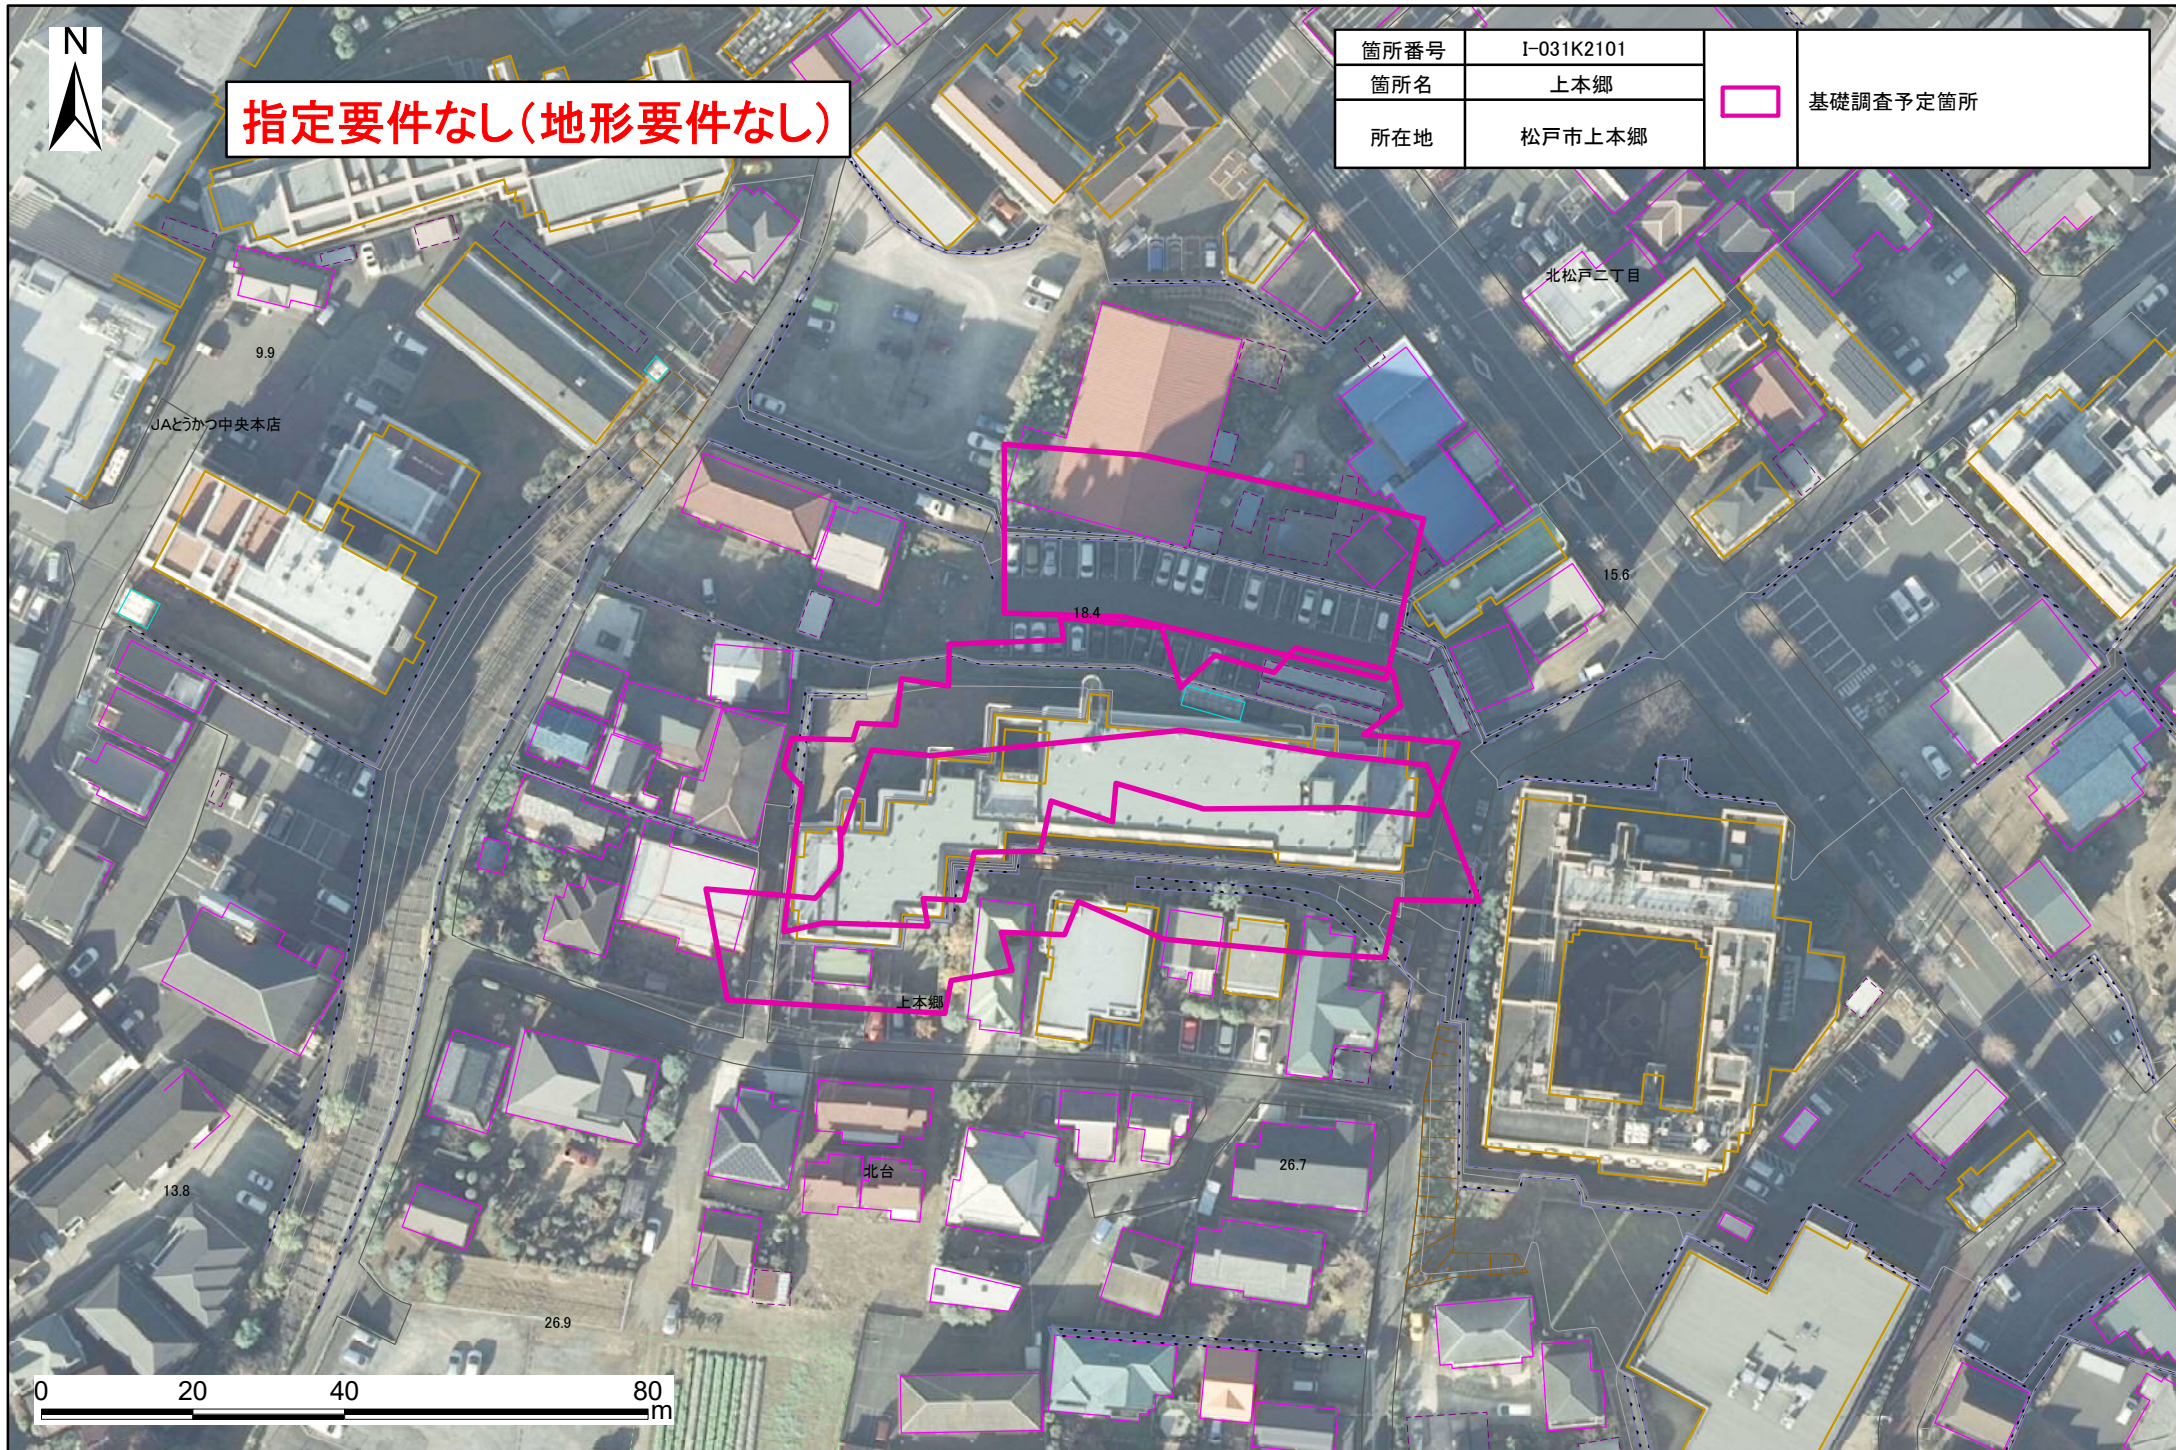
N

指定要件なし(地形要件なし)

| 箇所番号 | I-031K2101 |
|---|---|
| 箇所名 | 上本郷 |
| 所在地 | 松戸市上本郷 |

基礎調査予定箇所

北松戸二丁目

9.9

JAとうかつ中央本店

15.6

18.4

上本郷

北台

26.7

13.8

26.9

0 20 40 80 m